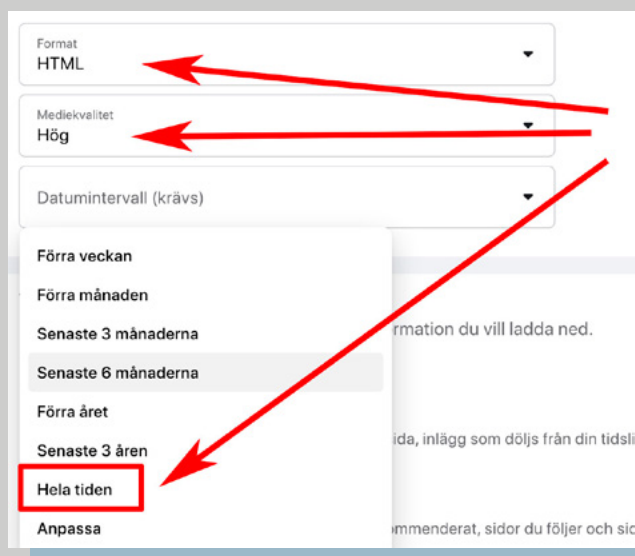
Format
HTML

Mediekvalitet
Hög

Datumintervall (krävs)

Förra veckan
Förra månaden
Senaste 3 månaderna
Senaste 6 månaderna
Förra året
Senaste 3 åren
Hela tiden
Anpassa

rmation du vill ladda ned.

ida, inlägg som döljs från din tidsli

ommenderat, sidor du följer och sic